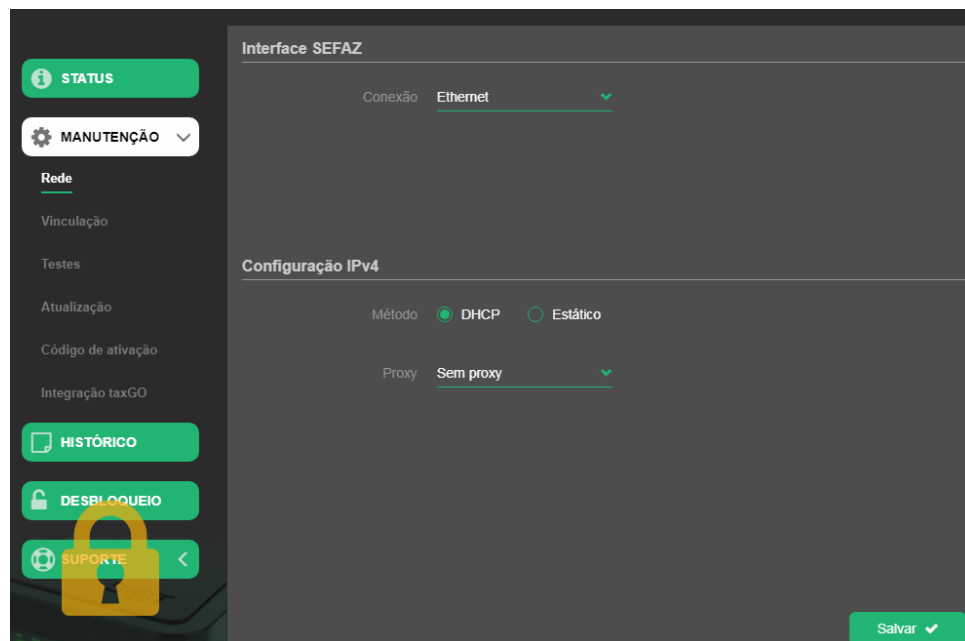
STATUS

MANUTENÇÃO

Rede

Vinculação

Testes

Atualização

Código de ativação

Integração taxGO

HISTÓRICO

DESBLOQUEIO

SUPORTE

Interface SEFAZ

Conexão Ethernet

Configuração IPv4

Método DHCP Estático

Proxy Sem proxy

Salvar